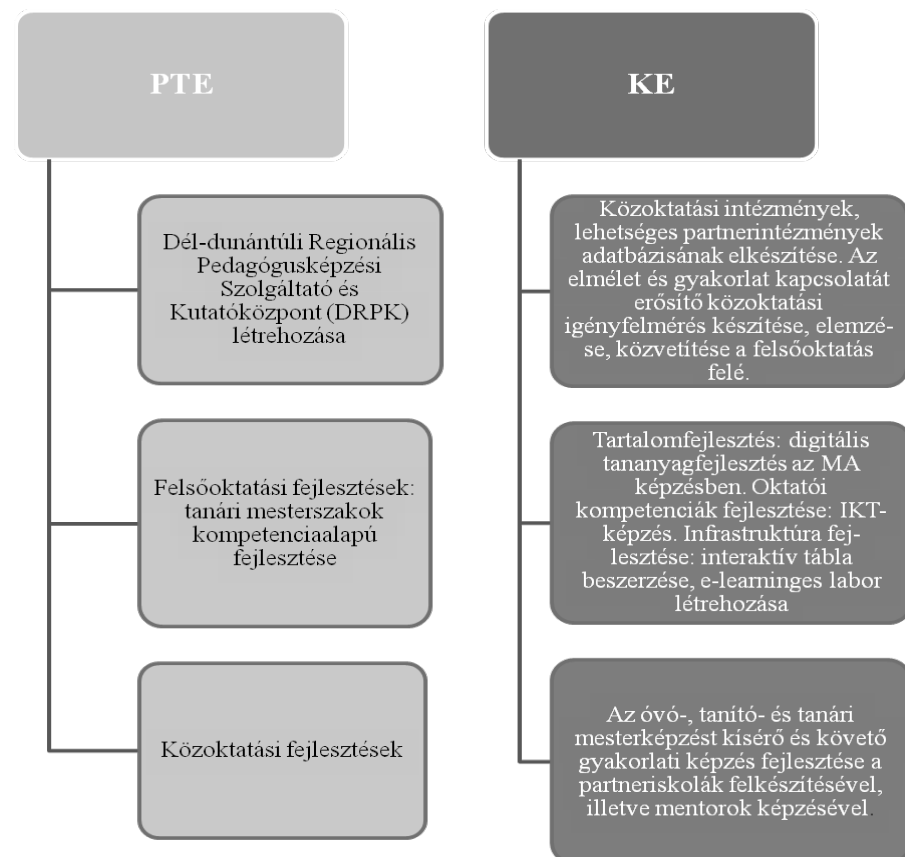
PTE

Dél-dunántúli Regionális Pedagógusképzési Szolgáltató és Kutatóközpont (DRPK) létrehozása

Felsőoktatási fejlesztések: tanári mesterszakok kompetenciaalapú fejlesztése

Közoktatási fejlesztések

KE

Közoktatási intézmények, lehetséges partnerintézmények adatbázisának elkészítése. Az elmélet és gyakorlat kapcsolatát erősítő közoktatási igényfelmérés készítése, elemzése, közvetítése a felsőoktatás felé.

Tartalomfejlesztés: digitális tananyagfejlesztés az MA képzésben. Oktatói kompetenciák fejlesztése: IKT-képzés. Infrastruktúra fejlesztése: interaktív tábla beszerzése, e-learninges labor létrehozása

Az óvó-, tanító- és tanári mesterképzést kísérő és követő gyakorlati képzés fejlesztése a partneriskolák felkészítésével, illetve mentorok képzésével.